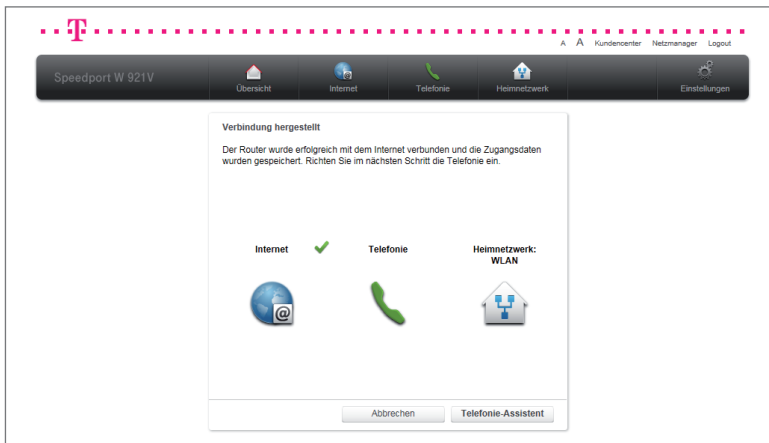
T

A A Kundencenter Netzmanager Logout

Speedport W 921V

Übersicht Internet Telefonie Heimnetzwerk Einstellungen

Verbindung hergestellt

Der Router wurde erfolgreich mit dem Internet verbunden und die Zugangsdaten wurden gespeichert. Richten Sie im nächsten Schritt die Telefonie ein.

Internet

Telefonie

Heimnetzwerk: WLAN

Abbrechen Telefonie-Assistent